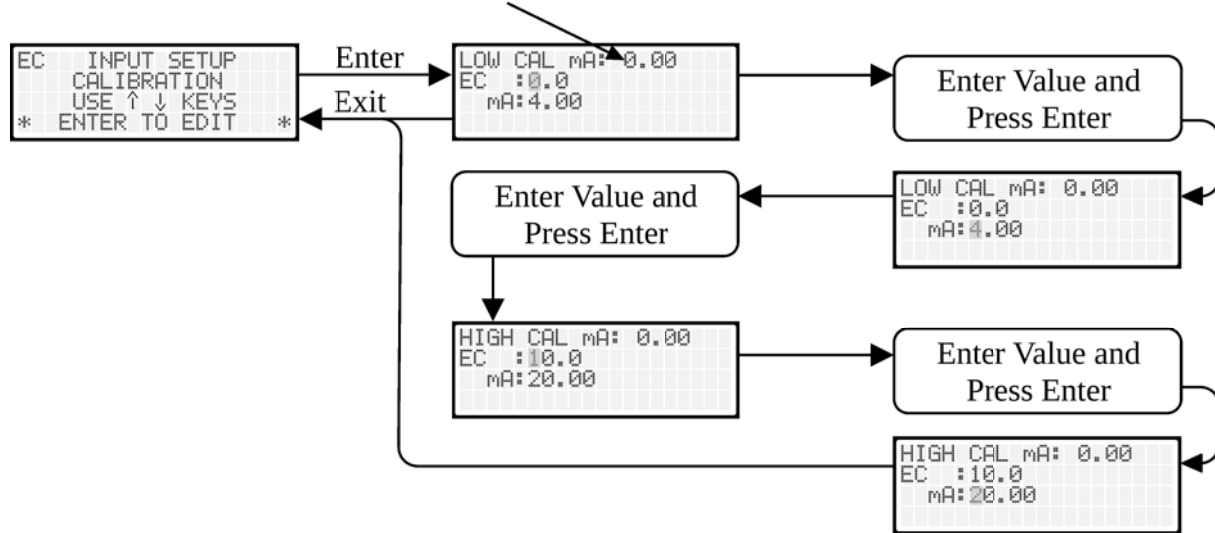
EC INPUT SETUP
CALIBRATION
USE ↑ ↓ KEYS
* ENTER TO EDIT *

Enter

Exit

LOW CAL mA: 0.00
EC :0.0
mA:4.00

Enter Value and Press Enter

LOW CAL mA: 0.00
EC :0.0
mA:4.00

Enter Value and Press Enter

HIGH CAL mA: 0.00
EC :10.0
mA:20.00

Enter Value and Press Enter

HIGH CAL mA: 0.00
EC :10.0
mA:20.00